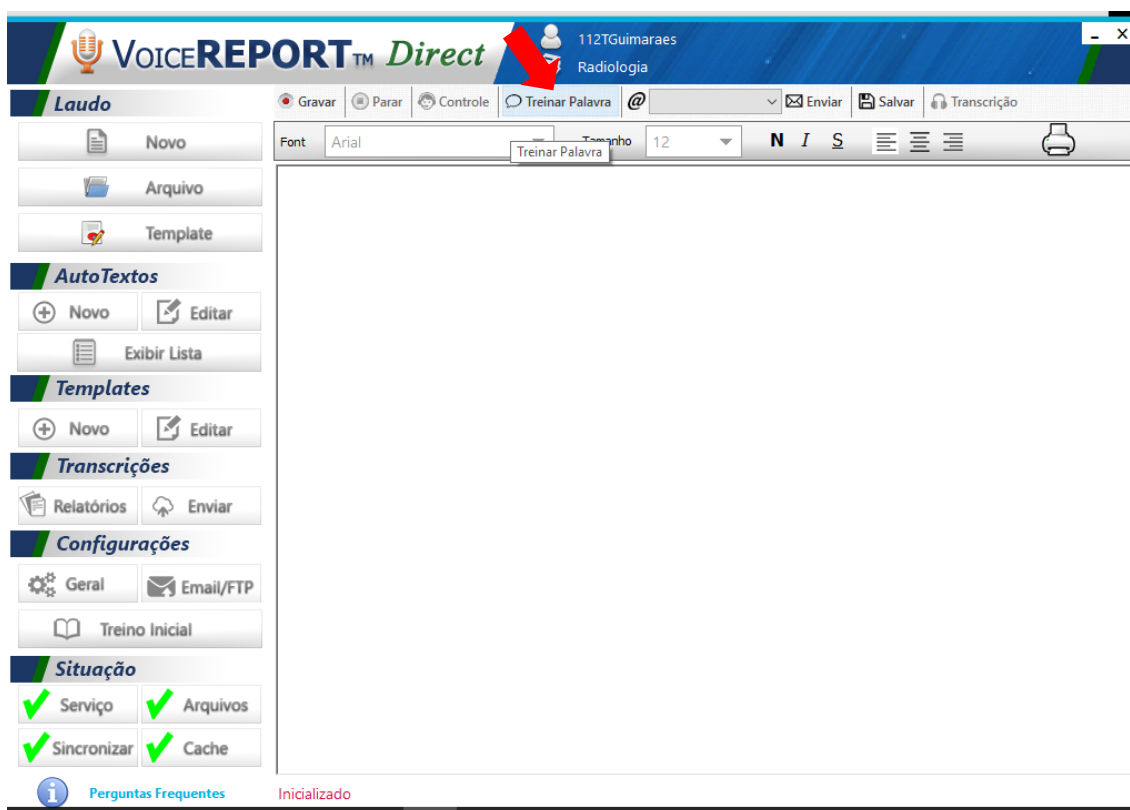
VoiceREPORT™ Direct
112TGuimaraes
Radiologia
- X

Laudo
Novo
Arquivo
Template

AutoTextos
Novo
Editar
Exibir Lista

Templates
Novo
Editar

Transcrições
Relatórios
Enviar

Configurações
Geral
Email/FTP
Treino Inicial

Situação
Serviço
Arquivos
Sincronizar
Cache

Perguntas Frequentes

Gravar | Parar | Controle | Treinar Palavra | @ | Enviar | Salvar | Transcrição

Font Arial Tamanho 12 N I S

Treinar Palavra

Inicializado